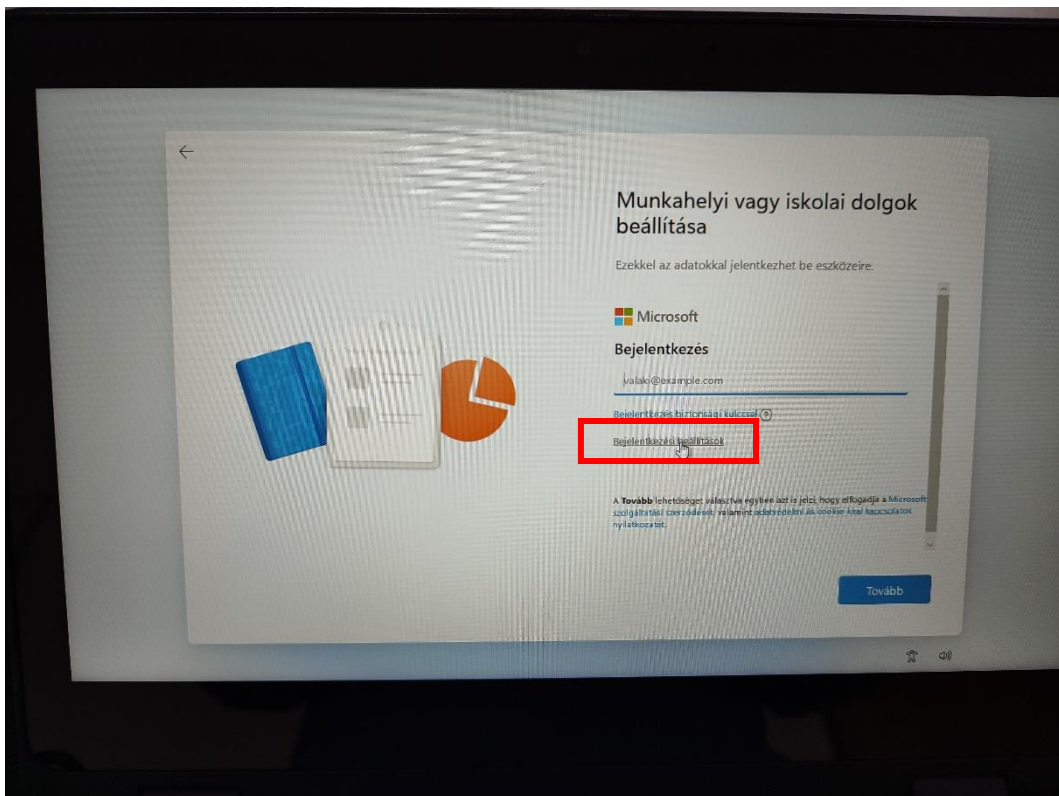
Munkahelyi vagy iskolai dolgok beállítása

Ezekkel az adatokkal jelentkezhet be eszközeire.

Microsoft

Bejelentkezés

valaki@example.com

Bejelentkezés biztonsági kulccsal ?

Bejelentkezési beállítások

A Tovább lehetőséget választva egyben azt is jelzi, hogy elfogadja a Microsoft szolgáltatási szerződését, valamint adatvédelmi és cookie-kkal kapcsolatos nyilatkozatát.

Tovább